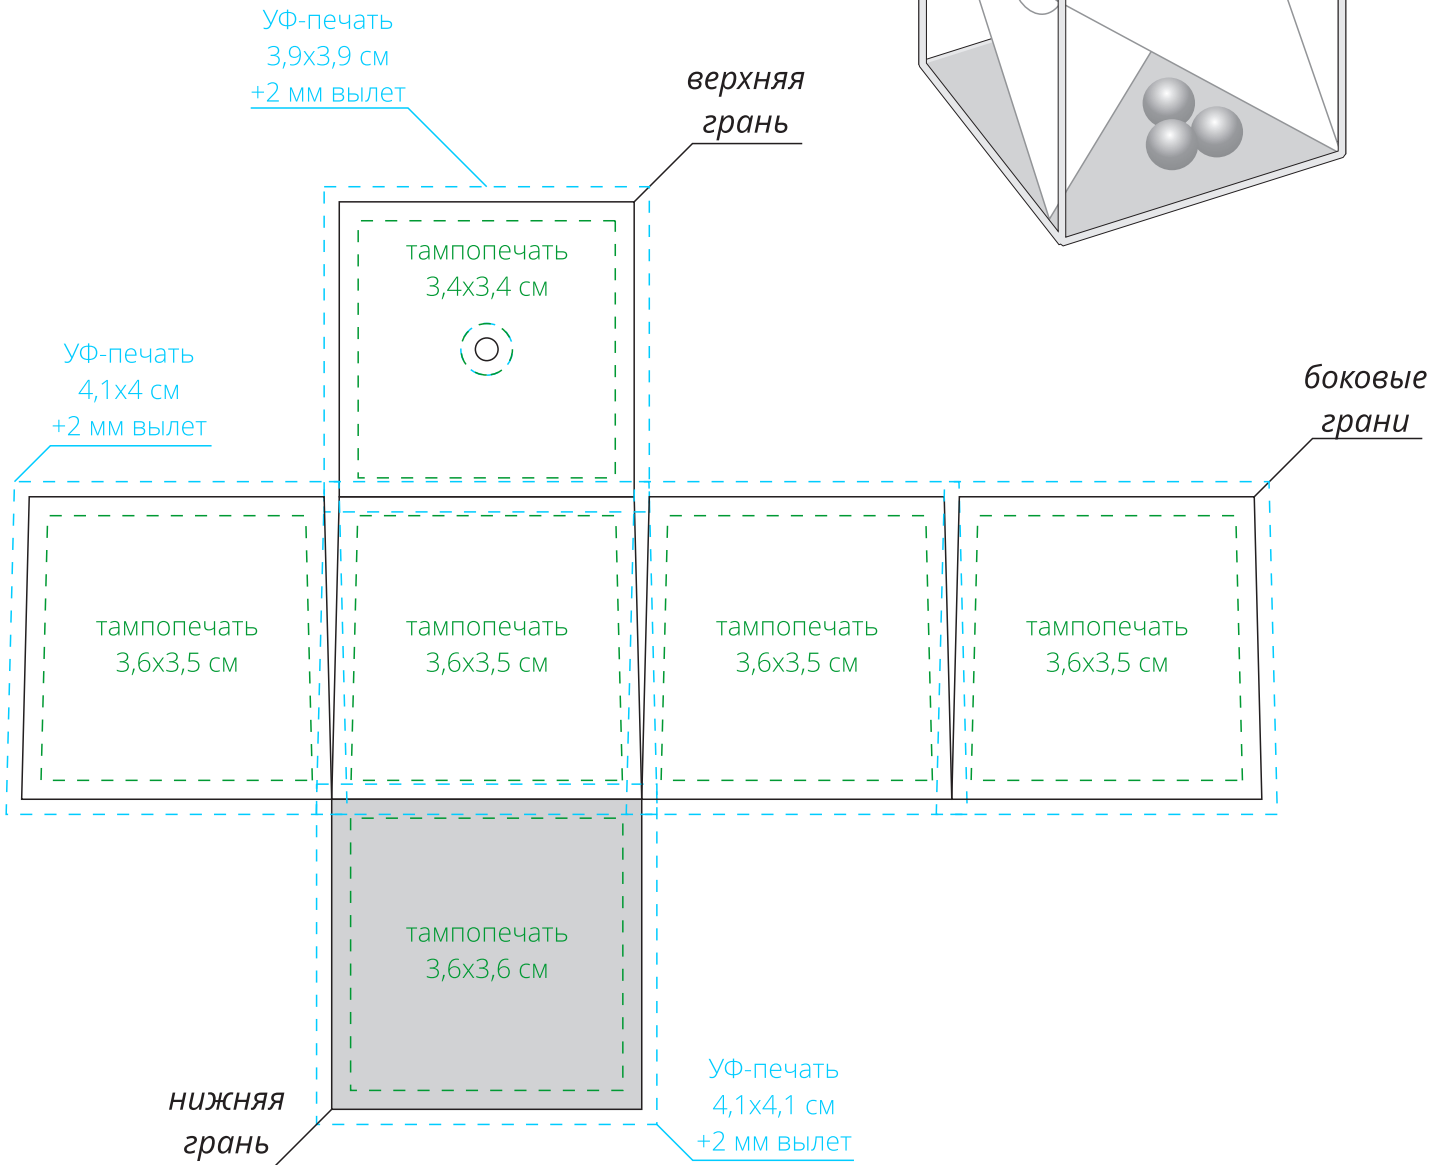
УФ-печать
3,9х3,9 см
+2 мм вылет

верхняя
грань

тампопечать
3,4х3,4 см

УФ-печать
4,1х4 см
+2 мм вылет

боковые
грани

тампопечать
3,6х3,5 см

тампопечать
3,6х3,5 см

тампопечать
3,6х3,5 см

тампопечать
3,6х3,5 см

тампопечать
3,6х3,6 см

нижняя
грань

УФ-печать
4,1х4,1 см
+2 мм вылет